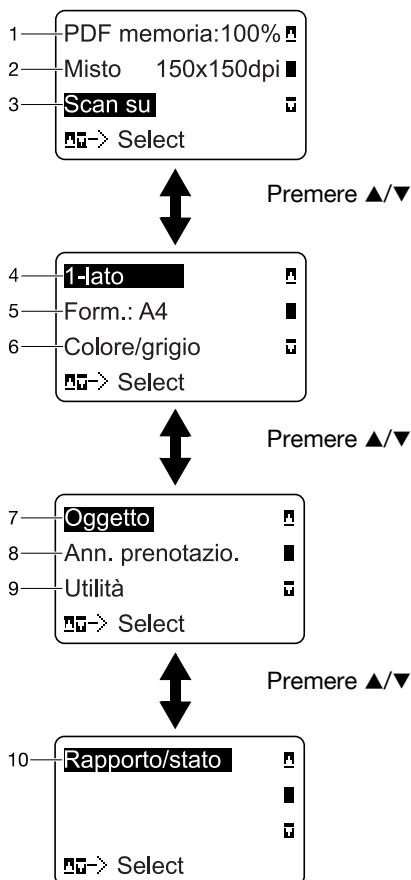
1 PDF memoria:100%
2 Misto 150x150dpi
3 Scan su
-> Select

Premere ▲/▼

4 1-lato
5 Form.: A4
6 Colore/grigio
-> Select

Premere ▲/▼

7 Oggetto
8 Ann. prenotazio.
9 Utilità
-> Select

Premere ▲/▼

10 Rapporto/stato
-> Select